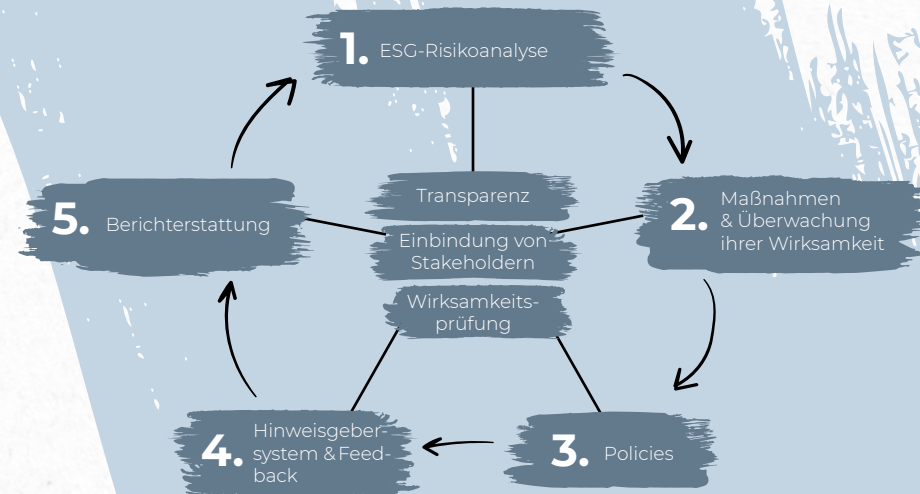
1. ESG-Risikoanalyse

2. Maßnahmen & Überwachung ihrer Wirksamkeit

3. Policies

4. Hinweisgeber-system & Feed-back

5. Berichterstattung

Transparenz

Einbindung von Stakeholdern

Wirksamkeits-prüfung